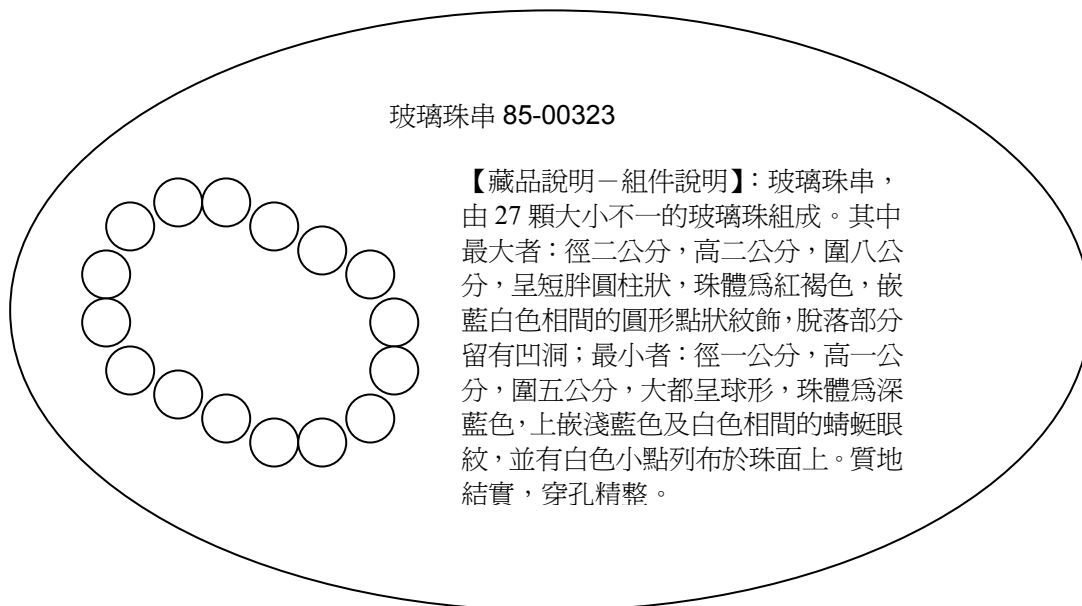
玻璃珠串 85-00323

【藏品說明－組件說明】：玻璃珠串，由 27 顆大小不一的玻璃珠組成。其中最大者：徑二公分，高二公分，圍八公分，呈短胖圓柱狀，珠體爲紅褐色，嵌藍白色相間的圓形點狀紋飾，脫落部分留有凹洞；最小者：徑一公分，高一公分，圍五公分，大都呈球形，珠體爲深藍色，上嵌淺藍色及白色相間的蜻蜓眼紋，並有白色小點列布於珠面上。質地結實，穿孔精整。